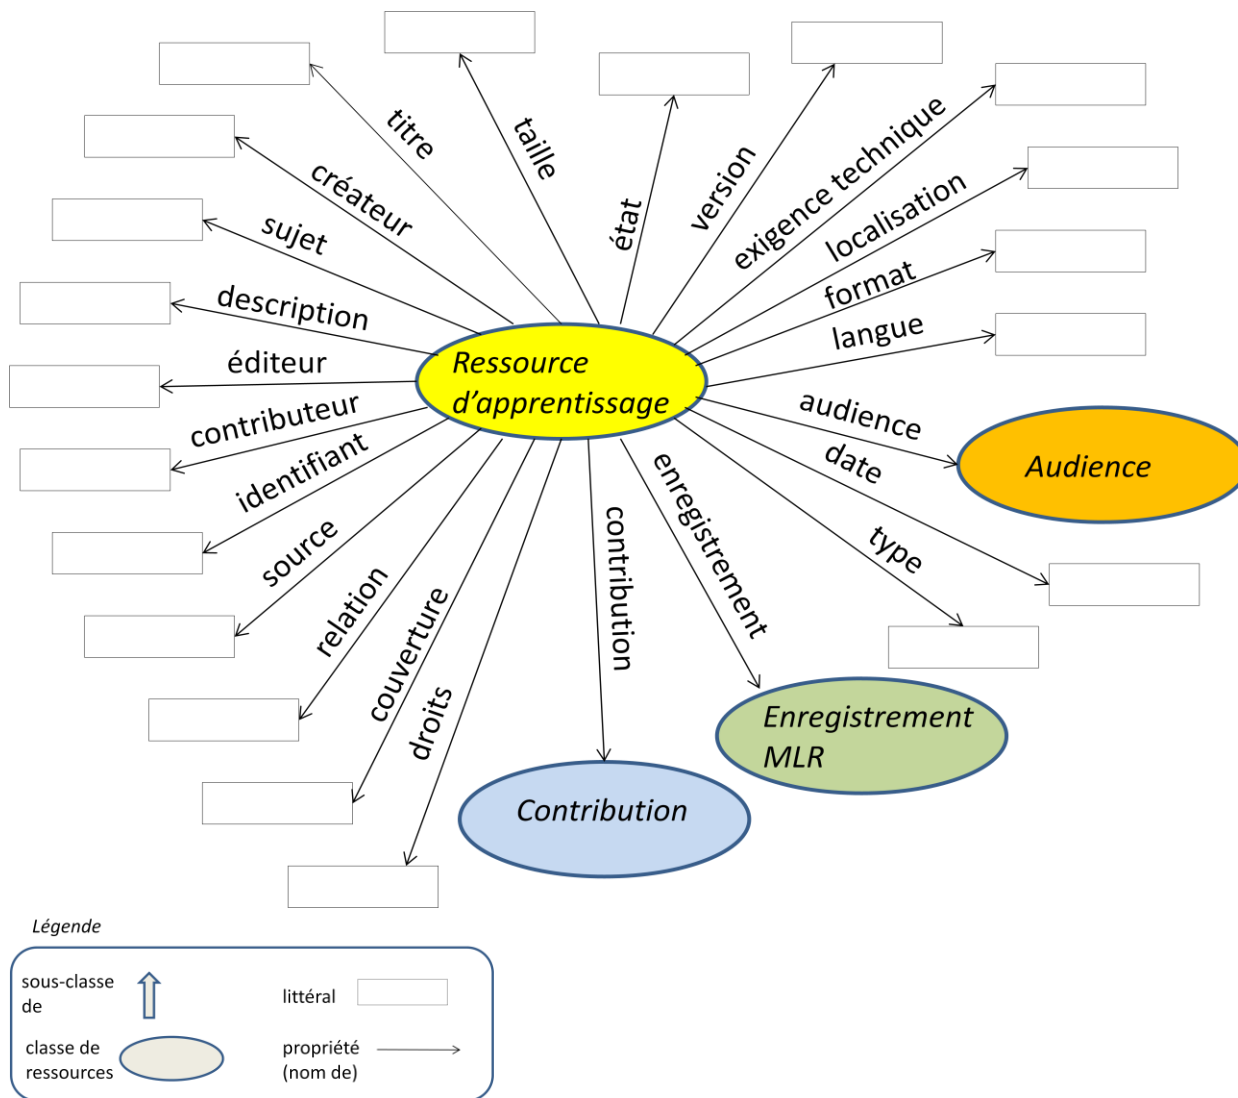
Ressource d'apprentissage

titre
taille
état
version
exigence technique
localisation
format
langue
créateur
sujet
description
éditeur
contributeur
identifiant
source
relation
couverture
droits
contribution
enregistrement
type
date
audience

Audience
Enregistrement MLR
Contribution

Légende
sous-classe de
littéral
classe de ressources
propriété (nom de)